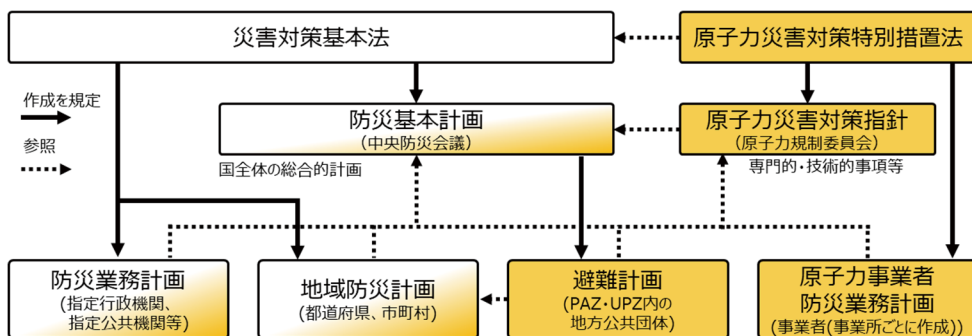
災害対策基本法

原子力災害対策特別措置法

作成を規定

参照

防災基本計画
（中央防災会議）

国全体の総合的計画

原子力災害対策指針
（原子力規制委員会）

専門的・技術的事項等

防災業務計画
（指定行政機関、指定公共機関等）

地域防災計画
（都道府県、市町村）

避難計画
（PAZ・UPZ内の地方公共団体）

原子力事業者
防災業務計画
（事業者（事業所ごとに作成））